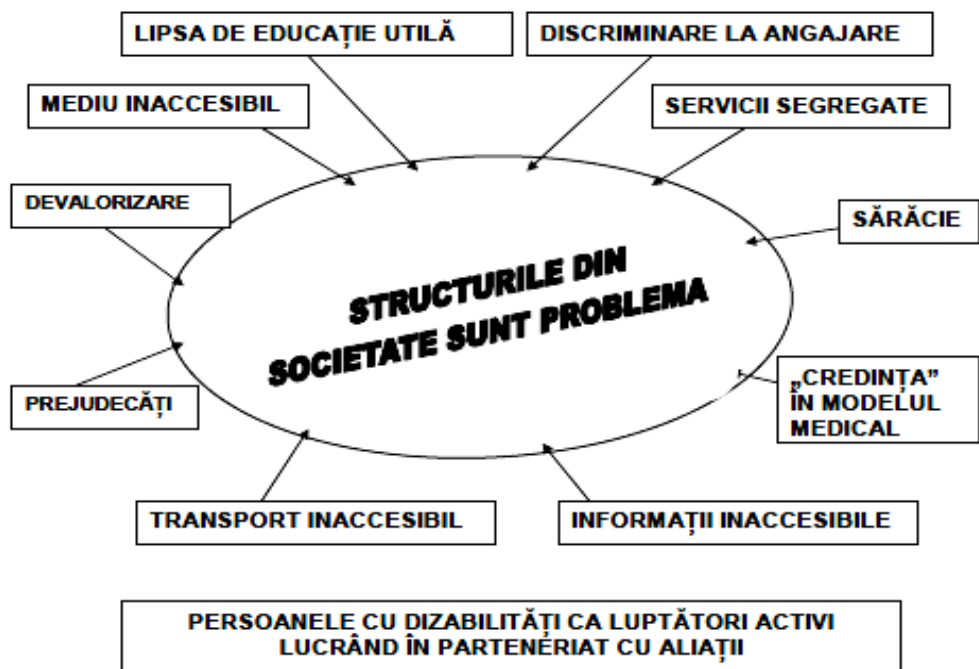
LIPSA DE EDUCAȚIE UTILĂ

DISCRIMINARE LA ANGAJARE

MEDIU INACCESIBIL

SERVICII SEGREGATE

DEVALORIZARE

SĂRĂCIE

STRUCTURILE DIN SOCIETATE SUNT PROBLEMA

PREJUDECĂȚI

„CREDINȚA" ÎN MODELUL MEDICAL

TRANSPORT INACCESIBIL

INFORMAȚII INACCESIBILE

PERSOANELE CU DIZABILITĂȚI CA LUPTĂTORI ACTIVI LUCRÂND ÎN PARTENERIAT CU ALIAȚII